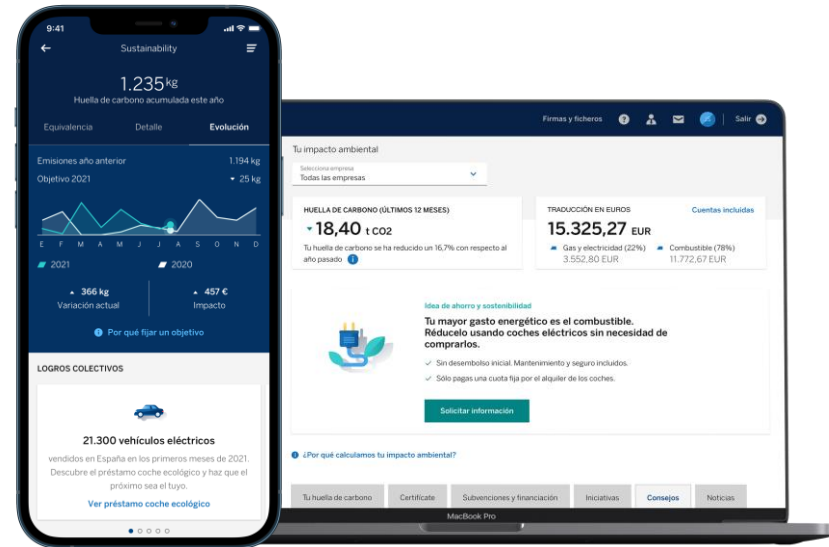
9:41

Sustainability

1.235kg
Huella de carbono acumulada este año

Equivalencia Detalle Evolución

Emisiones año anterior 1.194 kg
Objetivo 2021 25 kg

E F M A M J J A S O N D

2021 2020

366 kg
Variación actual

457 €
Impacto

Por qué fijar un objetivo

LOGROS COLECTIVOS

21.300 vehículos eléctricos

vendidos en España en los primeros meses de 2021. Descubre el préstamo coche ecológico y haz que el próximo sea el tuyo.

Ver préstamo coche ecológico

Firmas y ficheros Salir

Tu impacto ambiental

Selecciona empresa
Todas las empresas

HUELLA DE CARBONO (ÚLTIMOS 12 MESES)
18,40 t CO2
Tu huella de carbono se ha reducido un 16,7% con respecto al año pasado

TRADUCCIÓN EN EUROS Cuentas incluidas
15.325,27 EUR
Gas y electricidad (22%) 3.552,80 EUR
Combustible (78%) 11.772,67 EUR

Idea de ahorro y sostenibilidad
Tu mayor gasto energético es el combustible. Redúcelo usando coches eléctricos sin necesidad de comprarlos.
Sin desembolso inicial. Mantenimiento y seguro incluidos.
Sólo pagas una cuota fija por el alquiler de los coches.

Solicitar información

¿Por qué calculamos tu impacto ambiental?

Tu huella de carbono Certifícate Subvenciones y financiación Iniciativas Consejos Noticias

MacBook Pro